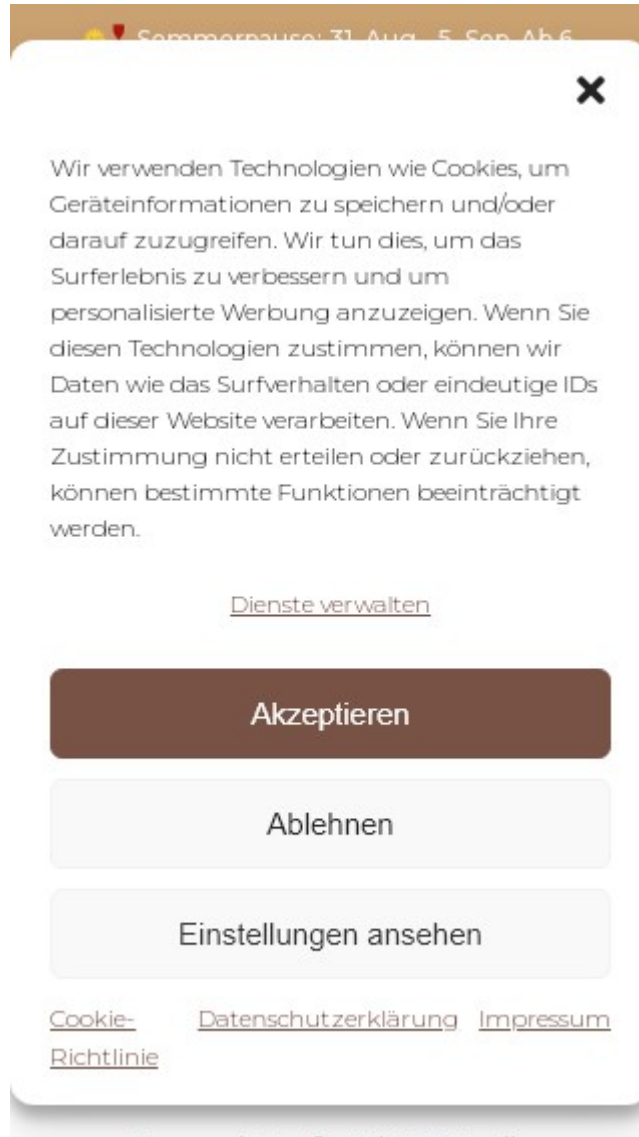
Sommerpause: 31. Aug - 5. Sep Ab 6

×

Wir verwenden Technologien wie Cookies, um Geräteinformationen zu speichern und/oder darauf zuzugreifen. Wir tun dies, um das Surferlebnis zu verbessern und um personalisierte Werbung anzuzeigen. Wenn Sie diesen Technologien zustimmen, können wir Daten wie das Surfverhalten oder eindeutige IDs auf dieser Website verarbeiten. Wenn Sie Ihre Zustimmung nicht erteilen oder zurückziehen, können bestimmte Funktionen beeinträchtigt werden.

Dienste verwalten

Akzeptieren

Ablehnen

Einstellungen ansehen

Cookie-Richtlinie Datenschutzerklärung Impressum